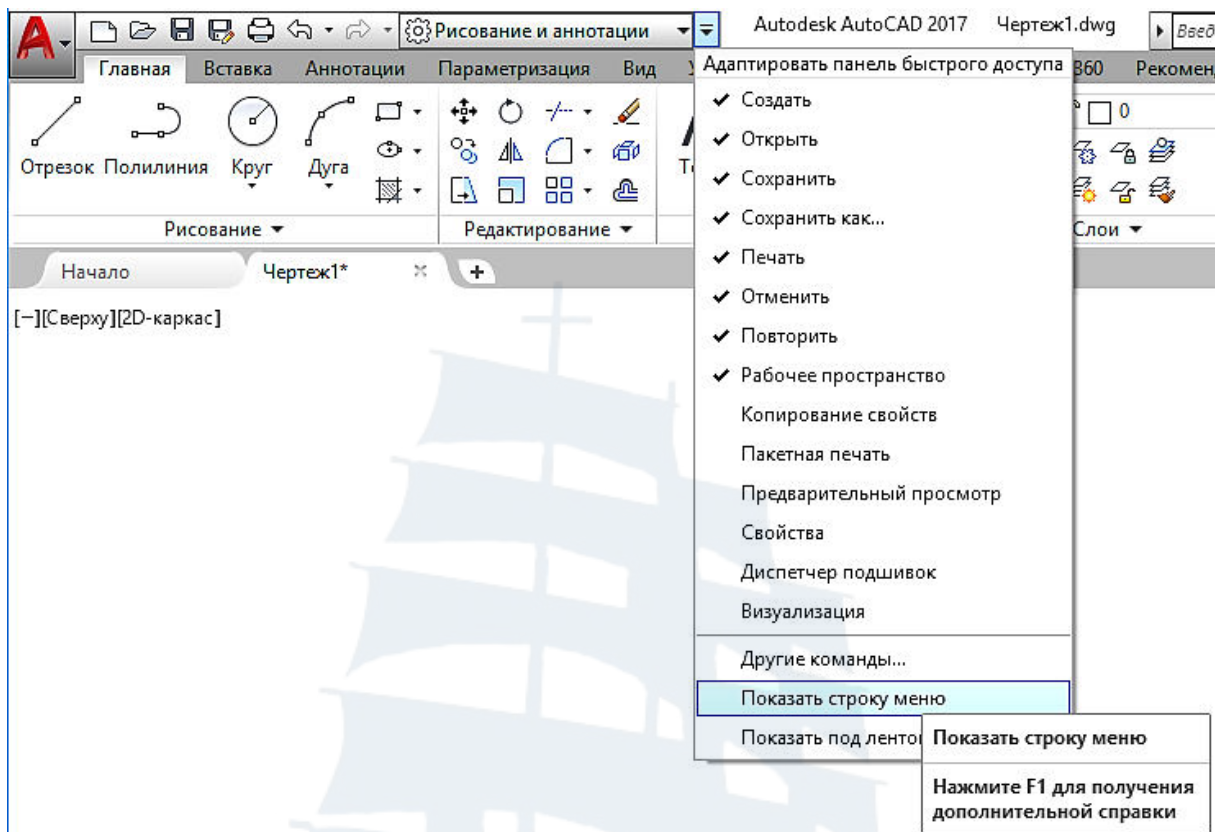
Рисование и аннотации
Autodesk AutoCAD 2017 Чертеж1.dwg
Введ

Главная Вставка Аннотации Параметризация Вид
Адаптировать панель быстрого доступа
360 Рекомен

Отрезок Полилиния Круг Дуга
Рисование ▼
Редактирование ▼
0
Слои ▼

Начало Чертеж1*
+

[−][Сверху][2D-каркас]

✔ Создать
✔ Открыть
✔ Сохранить
✔ Сохранить как...
✔ Печать
✔ Отменить
✔ Повторить
✔ Рабочее пространство
Копирование свойств
Пакетная печать
Предварительный просмотр
Свойства
Диспетчер подшивок
Визуализация
Другие команды...
Показать строку меню
Показать под лентой

Показать строку меню

Нажмите F1 для получения дополнительной справки